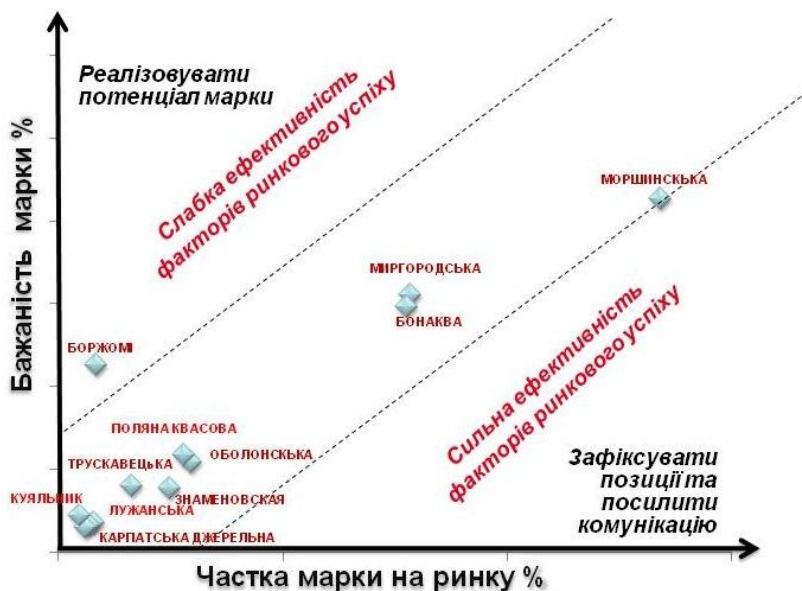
Бажаність марки %

Реалізовувати потенціал марки

Слабка ефективність факторів ринкового успіху

МОРШИНСЬКА

МІРГОРОДСЬКА

БОНАКВА

Сильна ефективність факторів ринкового успіху

БОРЖОМІ

ПОЛЯНА КВАСОВА

ОБОЛОНСЬКА

ТРУСКАВЕЦЬКА

ЛУЖАНСЬКА

ЗНАМЕНОВСКАЯ

КУЯЛЬНИК

КАРПАТСЬКА ДЖЕРЕЛЬНА

Зафіксувати позиції та посилити комунікацію

Частка марки на ринку %